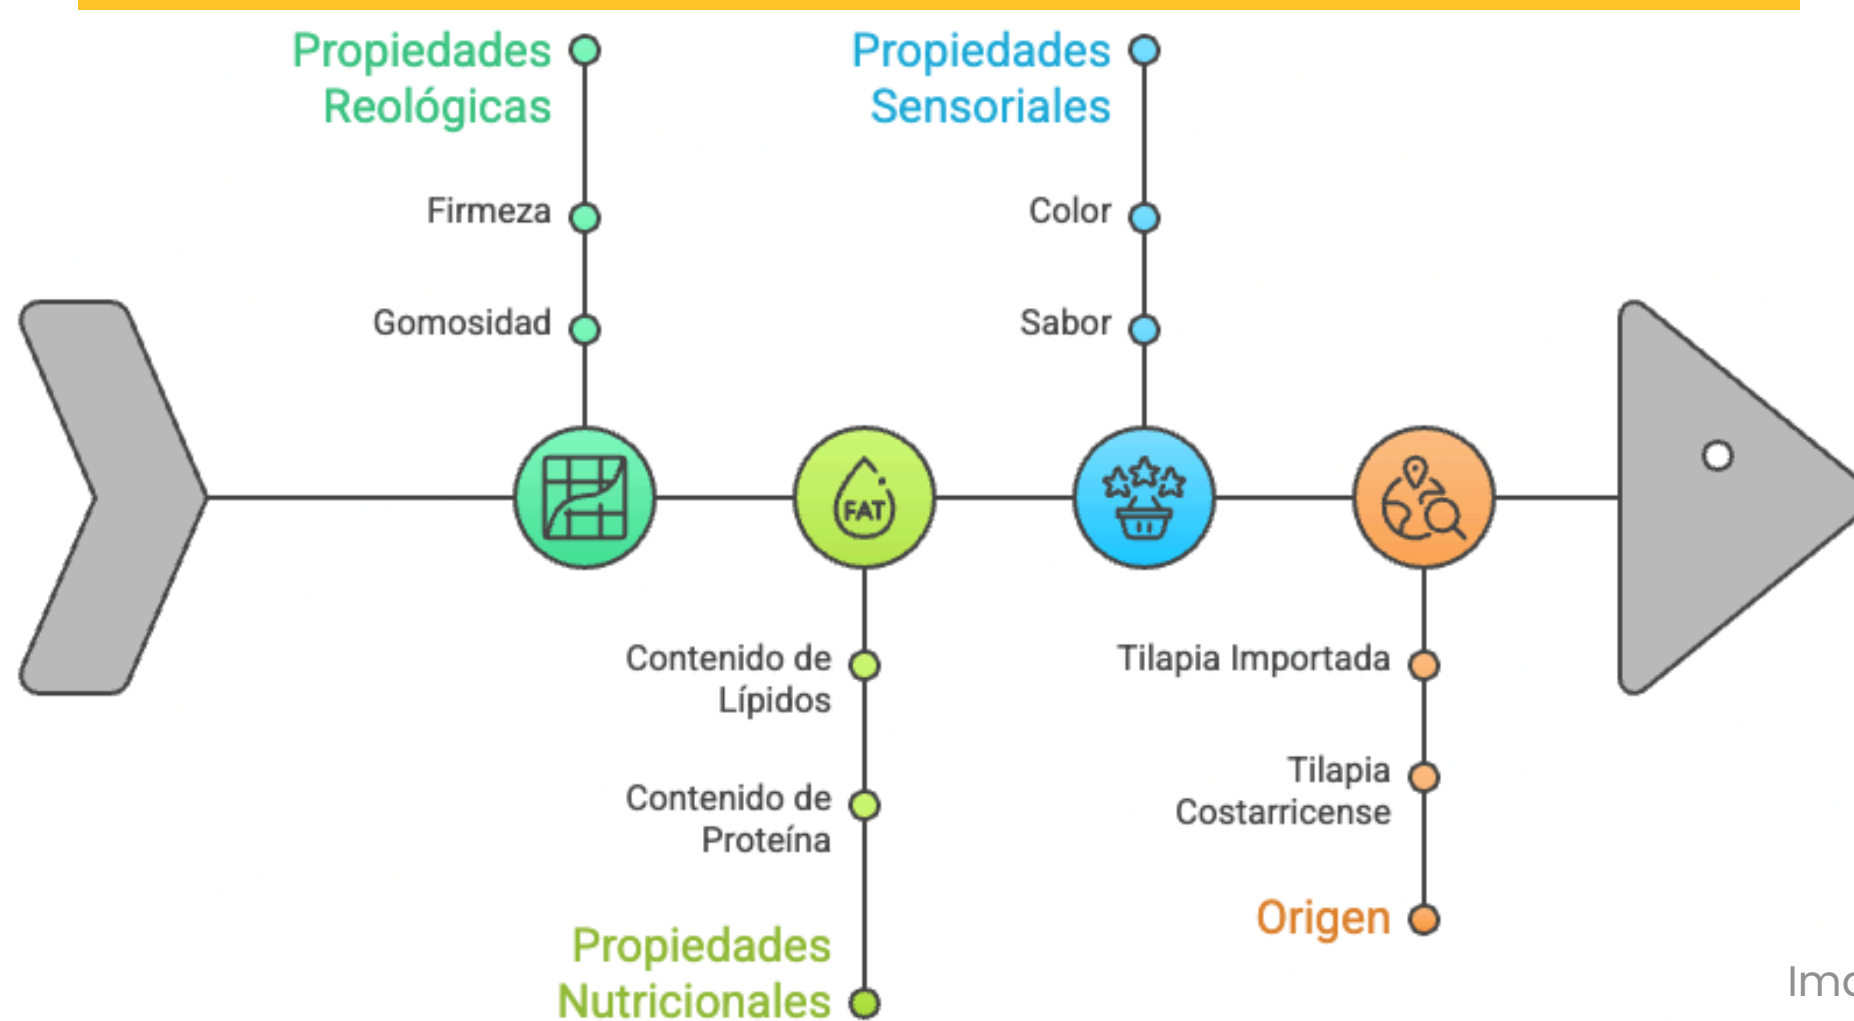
Propiedades Reológicas

Firmeza

Gomosidad

Propiedades Sensoriales

Color

Sabor

FAT

Contenido de Lípidos

Contenido de Proteína

Propiedades Nutricionales

Tilapia Importada

Tilapia Costarricense

Origen

Im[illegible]